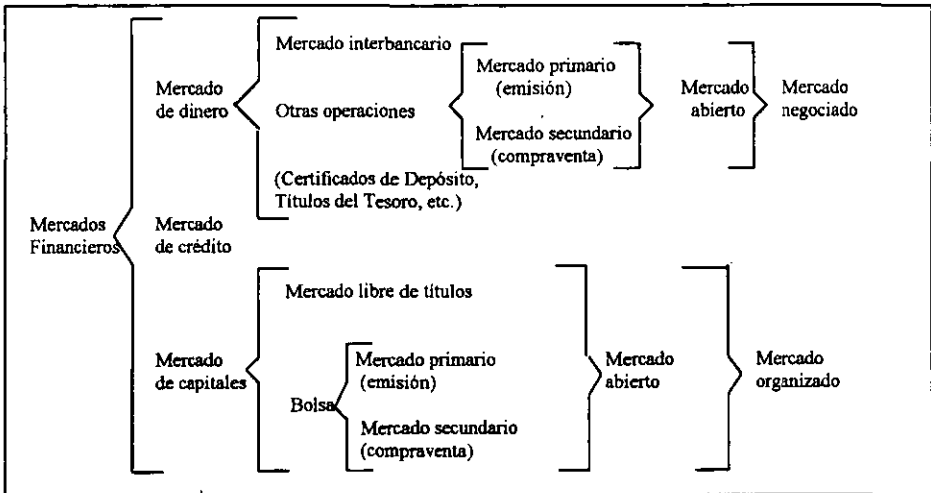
Mercados Financieros

Mercado de dinero

Mercado interbancario

Otras operaciones

(Certificados de Depósito, Títulos del Tesoro, etc.)

Mercado primario (emisión)

Mercado secundario (compraventa)

Mercado abierto

Mercado negociado

Mercado de crédito

Mercado de capitales

Mercado libre de títulos

Bolsa

Mercado primario (emisión)

Mercado secundario (compraventa)

Mercado abierto

Mercado organizado